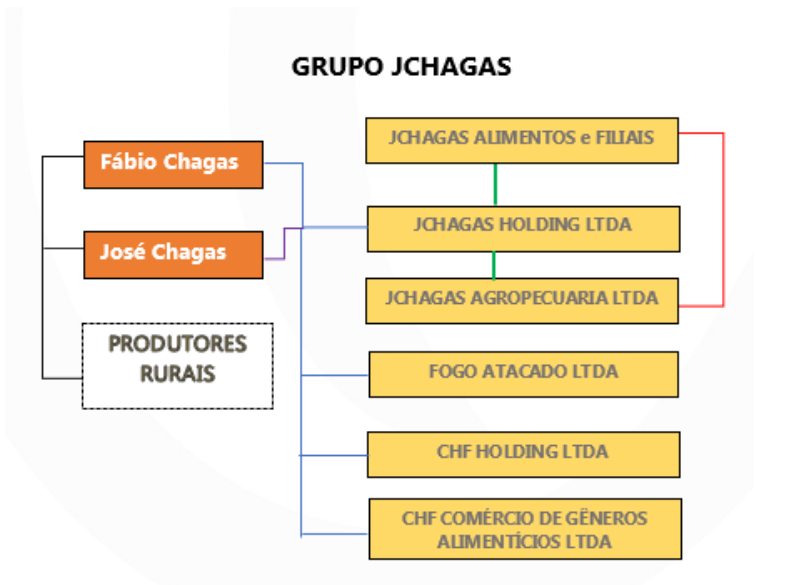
GRUPO JCHAGAS

Fábio Chagas

José Chagas

PRODUTORES RURAIS

JCHAGAS ALIMENTOS e FILIAIS

JCHAGAS HOLDING LTDA

JCHAGAS AGROPECUARIA LTDA

FOGO ATACADO LTDA

CHF HOLDING LTDA

CHF COMÉRCIO DE GÊNEROS ALIMENTÍCIOS LTDA